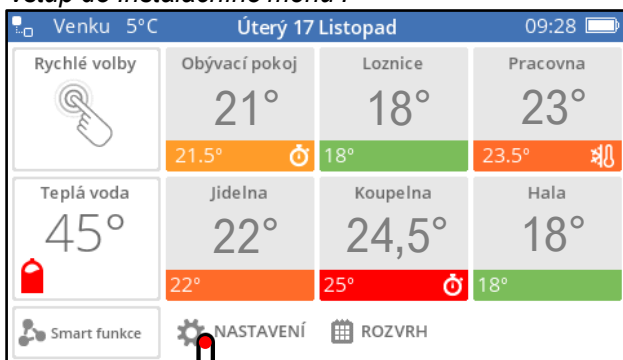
Vstup do instalačního menu :

Venku 5°C Úterý 17 Listopad 09:28

Rychlé volby

Obývací pokoj
21°
21.5°

Loznice
18°
18°

Pracovna
23°
23.5°

Teplá voda
45°

Jidelna
22°
22°

Koupelna
24,5°
25°

Hala
18°
18°

Smart funkce

NASTAVENÍ

ROZVRH